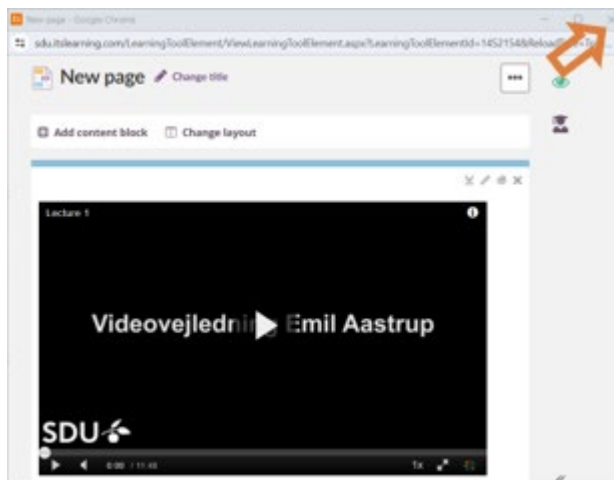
New page - Google Chrome

sdu.itslearning.com/LearningToolElement/ViewLearningToolElement.aspx?LearningToolElementId=1452154&Reload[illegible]

New page Change title

...

Add content block Change layout

Lecture 1

Videovejledni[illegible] Emil Aastrup

SDU

0:00 / 11:48

1x